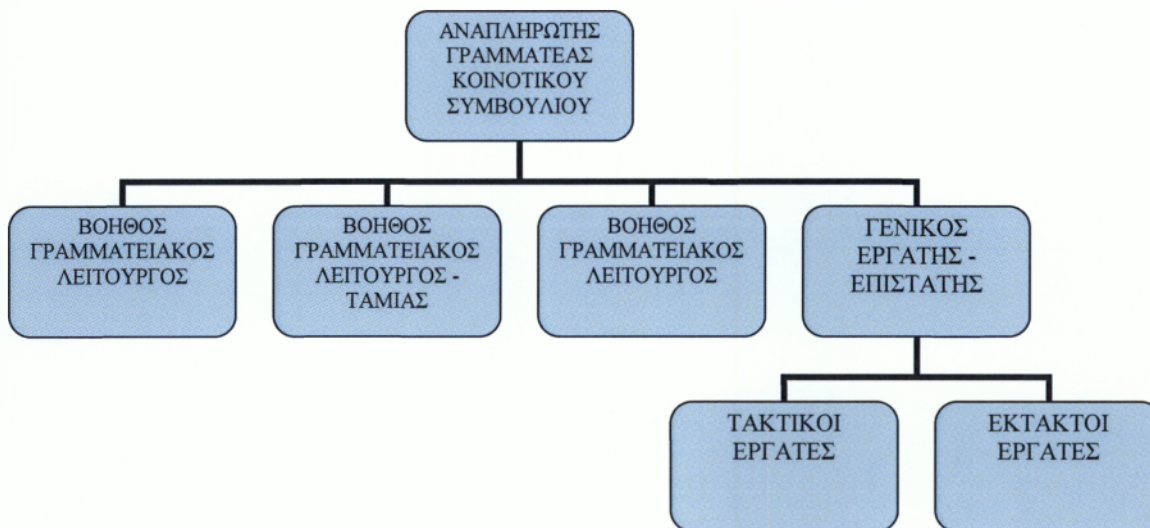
ΑΝΑΠΛΗΡΩΤΗΣ ΓΡΑΜΜΑΤΕΑΣ ΚΟΙΝΟΤΙΚΟΥ ΣΥΜΒΟΥΛΙΟΥ

ΒΟΗΘΟΣ ΓΡΑΜΜΑΤΕΙΑΚΟΣ ΛΕΙΤΟΥΡΓΟΣ

ΒΟΗΘΟΣ ΓΡΑΜΜΑΤΕΙΑΚΟΣ ΛΕΙΤΟΥΡΓΟΣ - ΤΑΜΙΑΣ

ΒΟΗΘΟΣ ΓΡΑΜΜΑΤΕΙΑΚΟΣ ΛΕΙΤΟΥΡΓΟΣ

ΓΕΝΙΚΟΣ ΕΡΓΑΤΗΣ - ΕΠΙΣΤΑΤΗΣ

ΤΑΚΤΙΚΟΙ ΕΡΓΑΤΕΣ

ΕΚΤΑΚΤΟΙ ΕΡΓΑΤΕΣ